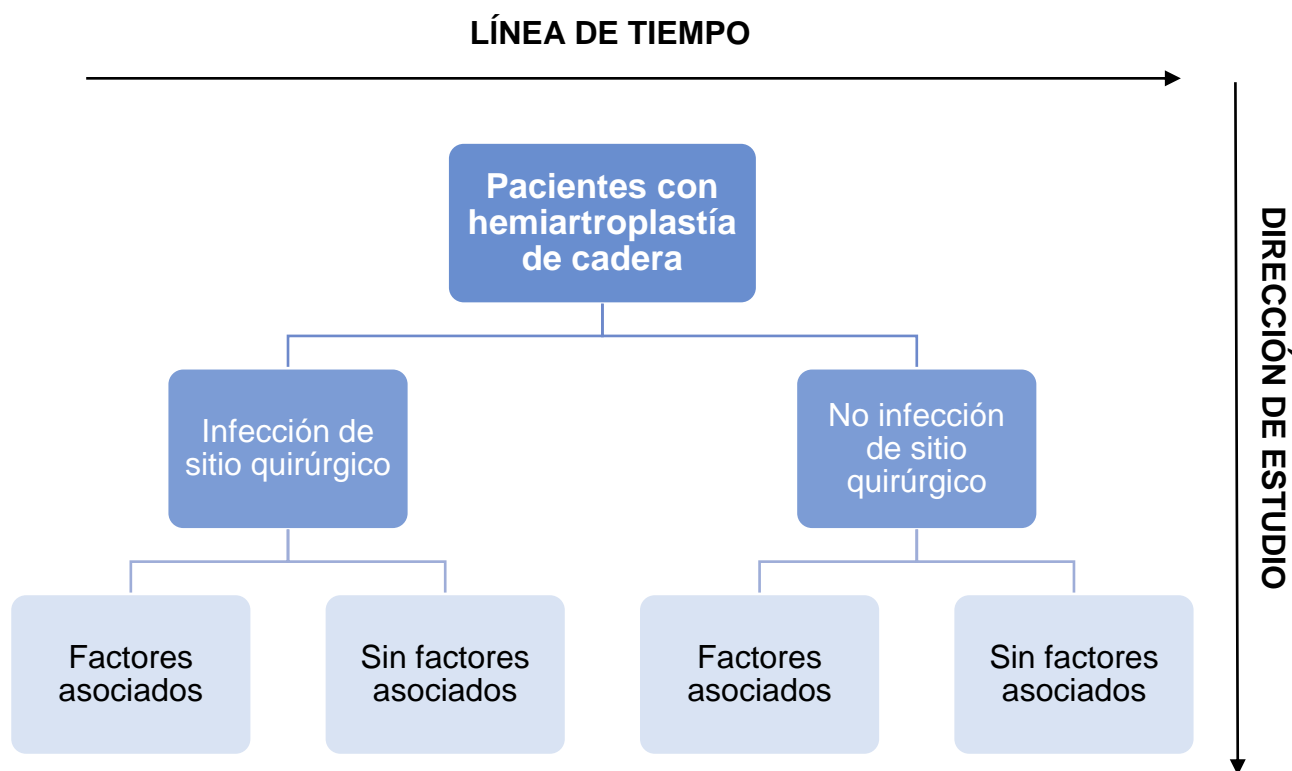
LÍNEA DE TIEMPO

Pacientes con hemiartroplastía de cadera

Infección de sitio quirúrgico

No infección de sitio quirúrgico

Factores asociados

Sin factores asociados

Factores asociados

Sin factores asociados

DIRECCIÓN DE ESTUDIO